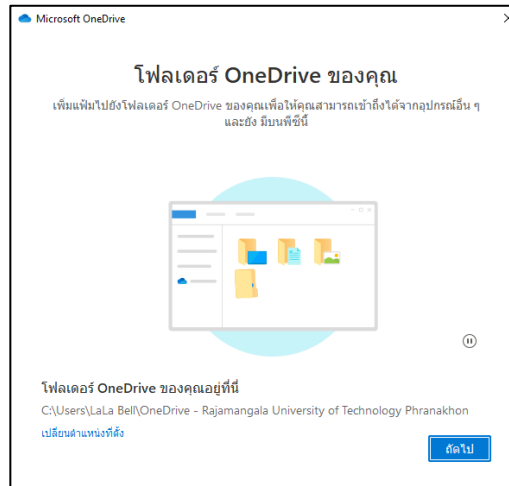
Microsoft OneDrive

โฟลเดอร์ OneDrive ของคุณ

เพิ่มแฟ้มไปยังโฟลเดอร์ OneDrive ของคุณเพื่อให้คุณสามารถเข้าถึงได้จากอุปกรณ์อื่น ๆ และยัง มีบนพีซีนี้

โฟลเดอร์ OneDrive ของคุณอยู่ที่นี่

C:\Users\LaLa Bell\OneDrive - Rajamangala University of Technology Phranakhon

เปลี่ยนตำแหน่งที่ตั้ง

ถัดไป